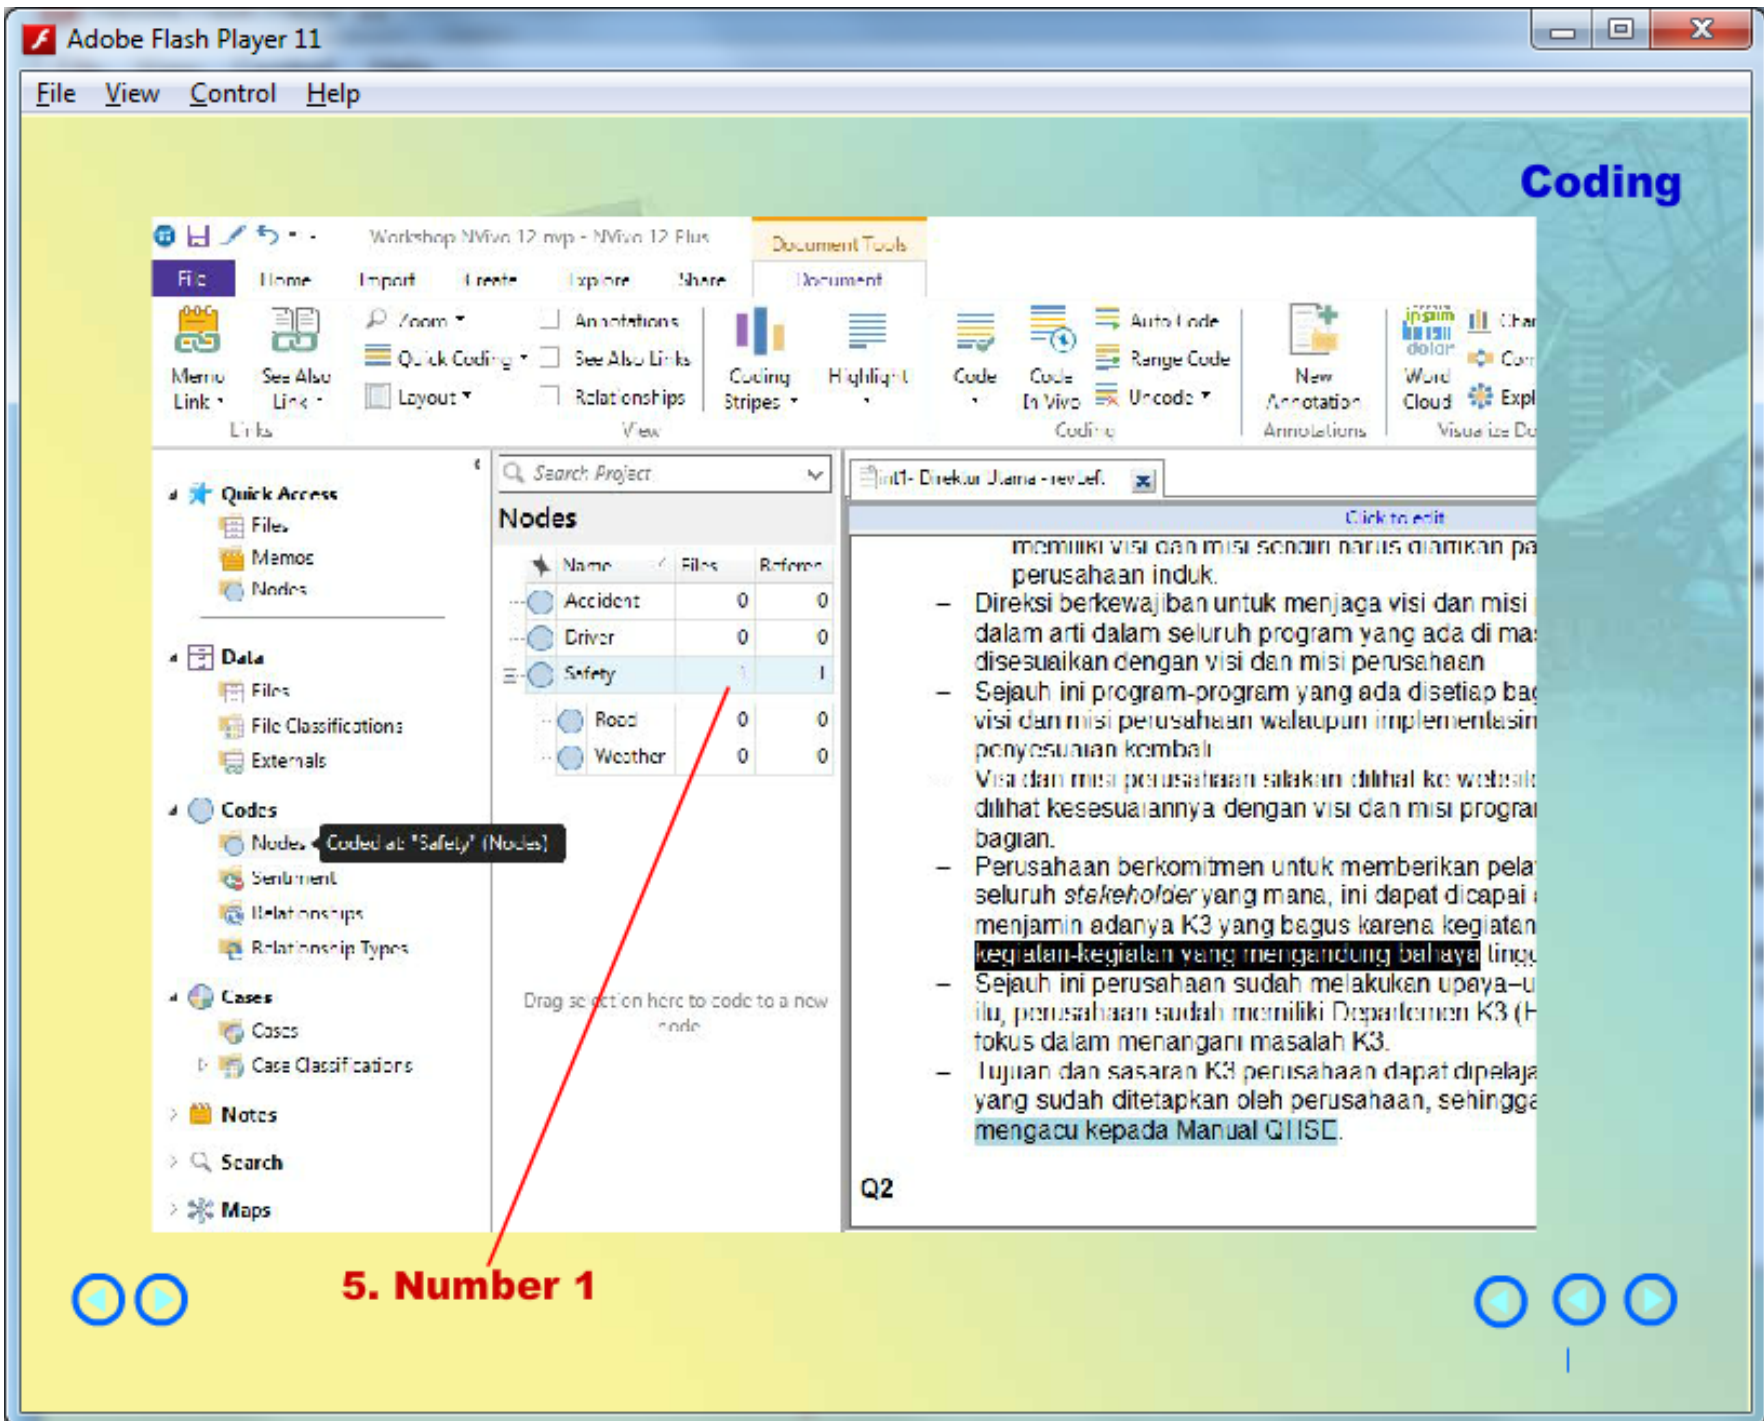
Adobe Flash Player 11

File View Control Help

Coding

Workshop NVivo 12.nvp - NVivo 12 Plus

Document Tools

File Home Import Create Explore Share Document

Memo Link See Also Link
Links

Zoom Quick Coding Layout Annotations See Also Links Relationships
View

Coding Stripes Highlight

Code Code In Vivo Auto Code Range Code Uncode
Coding

New Annotation
Annotations

Word Cloud Char Com Expl
Visualize Do

Quick Access
Files
Memos
Nodes

Data
Files
File Classifications
Externals

Codes
Nodes
Sentiment
Relationships
Relationship Types

Cases
Cases
Case Classifications

Notes

Search

Maps

Coded at 'Safety' (Nodes)

Search Project

Nodes

| Name | Files | Referen |
|---|---|---|
| Accident | 0 | 0 |
| Driver | 0 | 0 |
| Safety | 1 | 1 |
| Road | 0 | 0 |
| Weather | 0 | 0 |

Drag selection here to code to a new node

Int1- Direktur Utama - rev Lef.

Click to edit

memiliki visi dan misi sendiri harus diarahkan pa perusahaan induk.

– Direksi berkewajiban untuk menjaga visi dan misi dalam arti dalam seluruh program yang ada di ma disesuaikan dengan visi dan misi perusahaan

– Sejauh ini program-program yang ada disetiap ba visi dan misi perusahaan walaupun implementasi penyesuaian kembali.

Visi dan misi perusahaan silakan dilihat ke websit dilihat kesesuaiannya dengan visi dan misi progra bagian.

– Perusahaan berkomitmen untuk memberikan pela seluruh stakeholder yang mana, ini dapat dicapai menjamin adanya K3 yang bagus karena kegiatan kegiatan-kegiatan yang mengandung bahaya ting

– Sejauh ini perusahaan sudah melakukan upaya–u itu, perusahaan sudah memiliki Departemen K3 (H fokus dalam menangani masalah K3.

– Tujuan dan sasaran K3 perusahaan dapat dipelaja yang sudah ditetapkan oleh perusahaan, sehingg mengacu kepada Manual QHSE.

Q2

5. Number 1